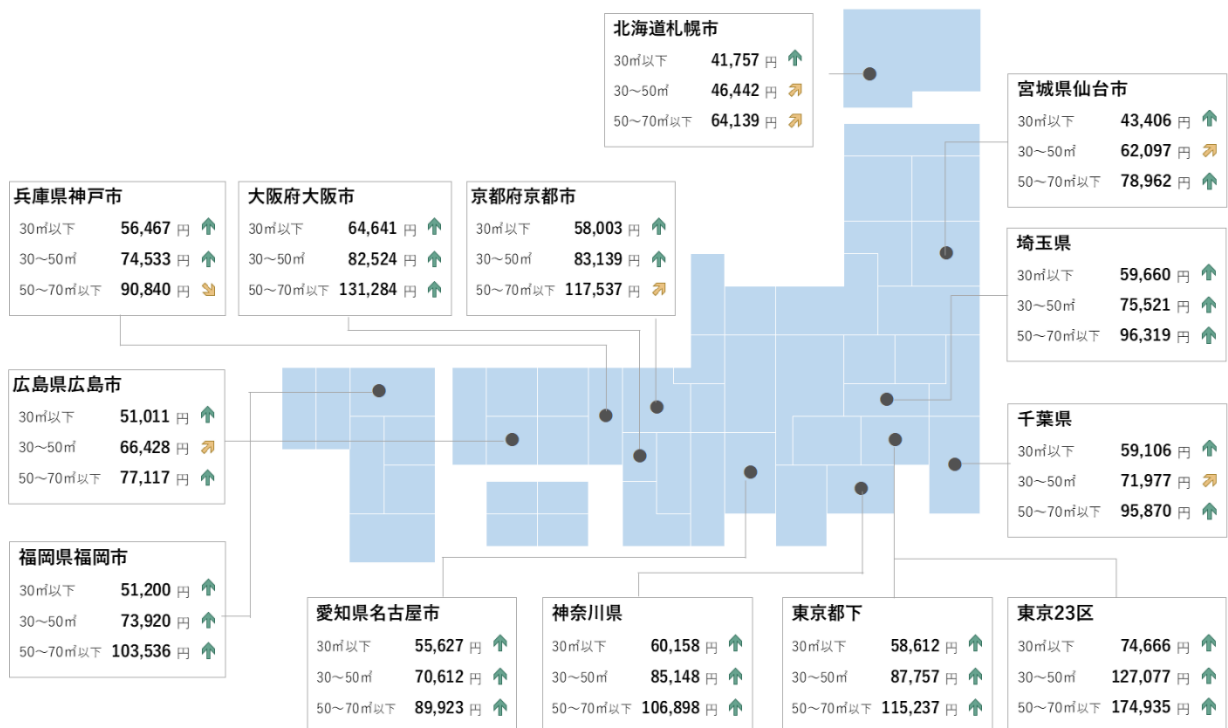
北海道札幌市
30㎡以下 41,757 円
30～50㎡ 46,442 円
50～70㎡以下 64,139 円

宮城県仙台市
30㎡以下 43,406 円
30～50㎡ 62,097 円
50～70㎡以下 78,962 円

兵庫県神戸市
30㎡以下 56,467 円
30～50㎡ 74,533 円
50～70㎡以下 90,840 円

大阪府大阪市
30㎡以下 64,641 円
30～50㎡ 82,524 円
50～70㎡以下 131,284 円

京都府京都市
30㎡以下 58,003 円
30～50㎡ 83,139 円
50～70㎡以下 117,537 円

埼玉県
30㎡以下 59,660 円
30～50㎡ 75,521 円
50～70㎡以下 96,319 円

広島県広島市
30㎡以下 51,011 円
30～50㎡ 66,428 円
50～70㎡以下 77,117 円

千葉県
30㎡以下 59,106 円
30～50㎡ 71,977 円
50～70㎡以下 95,870 円

福岡県福岡市
30㎡以下 51,200 円
30～50㎡ 73,920 円
50～70㎡以下 103,536 円

愛知県名古屋市
30㎡以下 55,627 円
30～50㎡ 70,612 円
50～70㎡以下 89,923 円

神奈川県
30㎡以下 60,158 円
30～50㎡ 85,148 円
50～70㎡以下 106,898 円

東京都下
30㎡以下 58,612 円
30～50㎡ 87,757 円
50～70㎡以下 115,237 円

東京23区
30㎡以下 74,666 円
30～50㎡ 127,077 円
50～70㎡以下 174,935 円